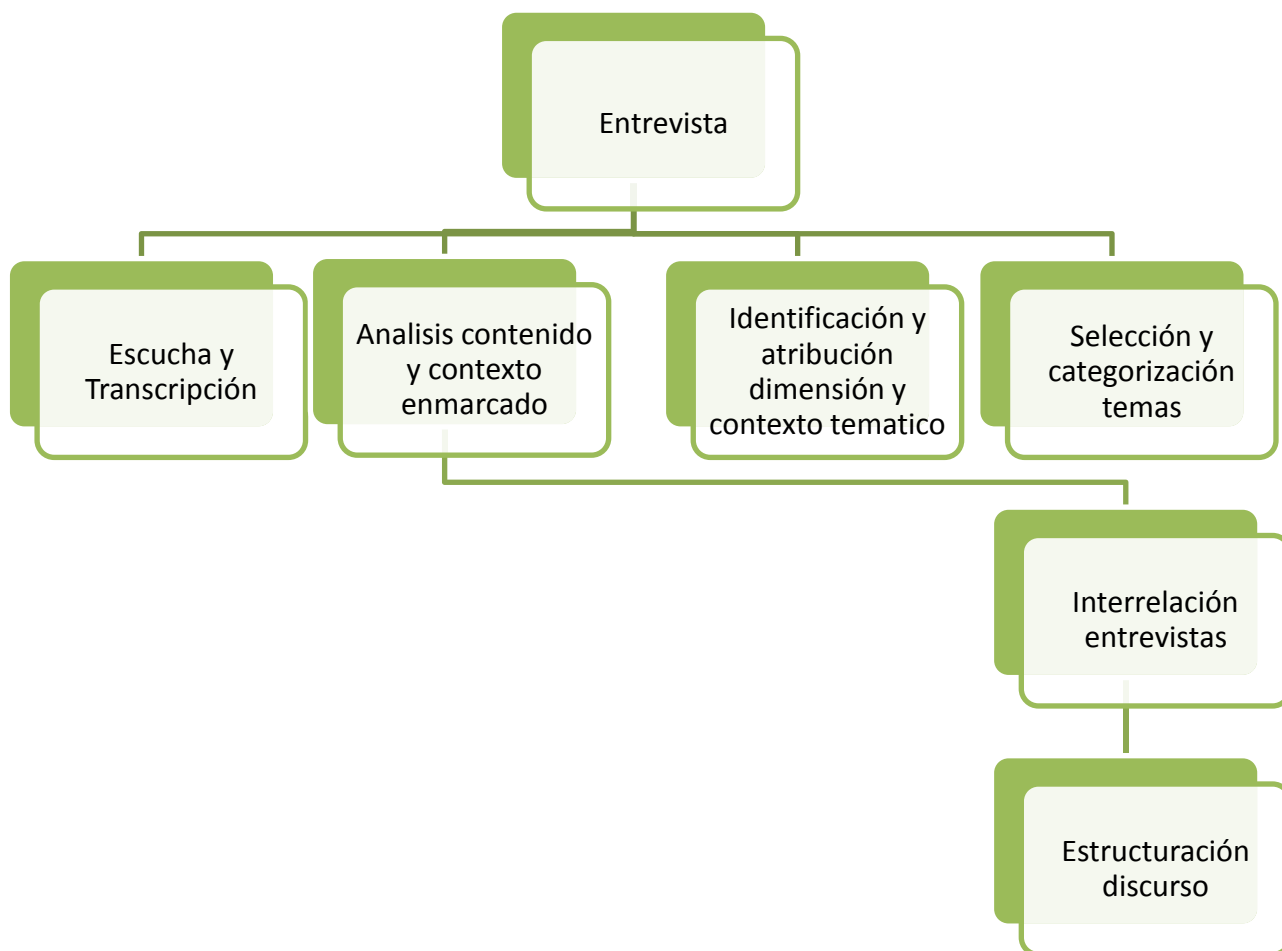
Entrevista

Escucha y Transcripción

Analisis contenido y contexto enmarcado

Identificación y atribución dimensión y contexto tematico

Selección y categorización temas

Interrelación entrevistas

Estructuración discurso